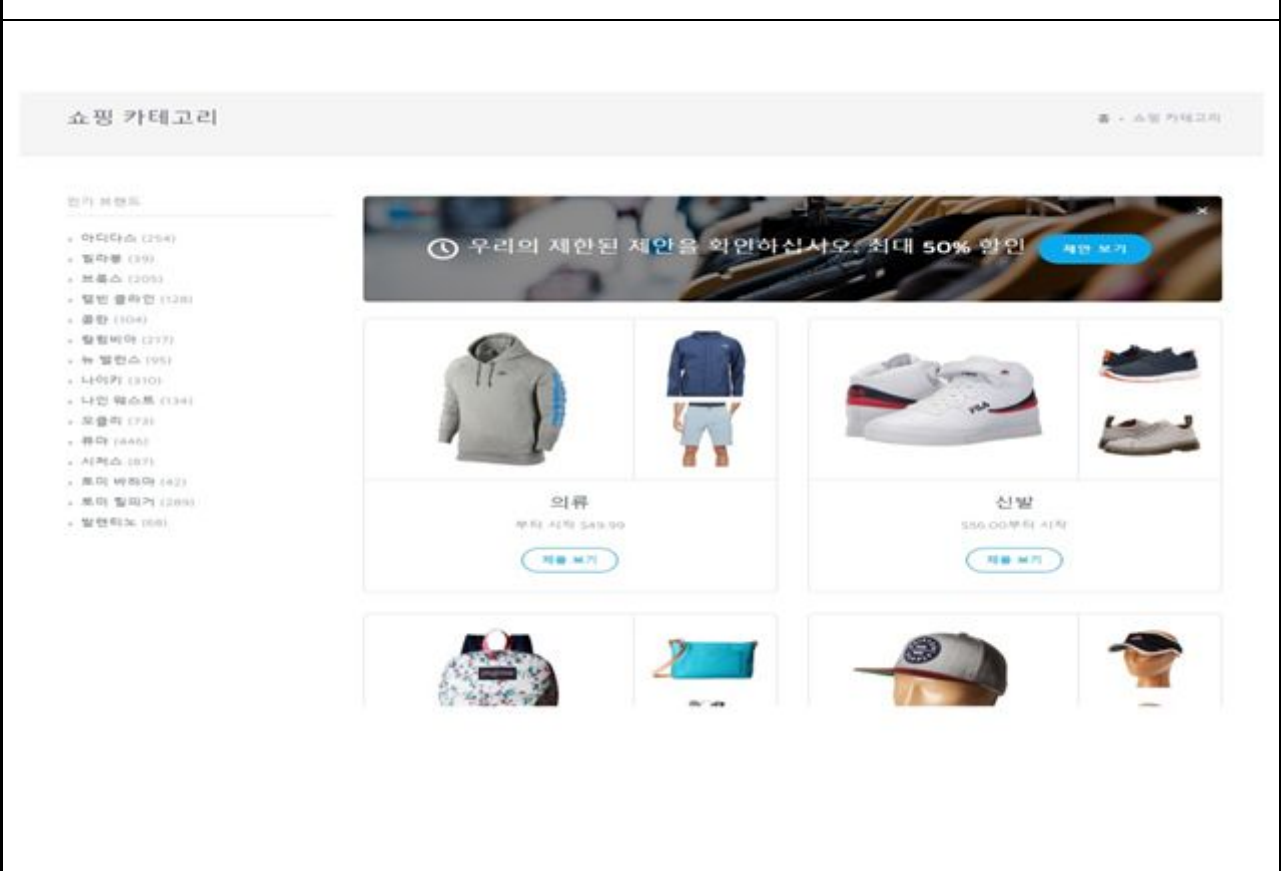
쇼핑 카테고리

홈 - 쇼핑 카테고리

인기 브랜드

- 아디다스 (254)
- 필라봉 (39)
- 브룩스 (205)
- 캘빈 클라인 (128)
- 콜한 (104)
- 컬럼비아 (217)
- 뉴 밸런스 (95)
- 나이키 (310)
- 나인 웨스트 (134)
- 오클리 (73)
- 퓨마 (446)
- 시커스 (87)
- 토미 바하마 (42)
- 토미 힐피거 (289)
- 발렌티노 (68)

우리의 제한된 제안을 확인하십시오. 최대 50% 할인

제안 보기

FILA

의류

부터 시작 $49.99

제품 보기

신발

$50.00부터 시작

제품 보기